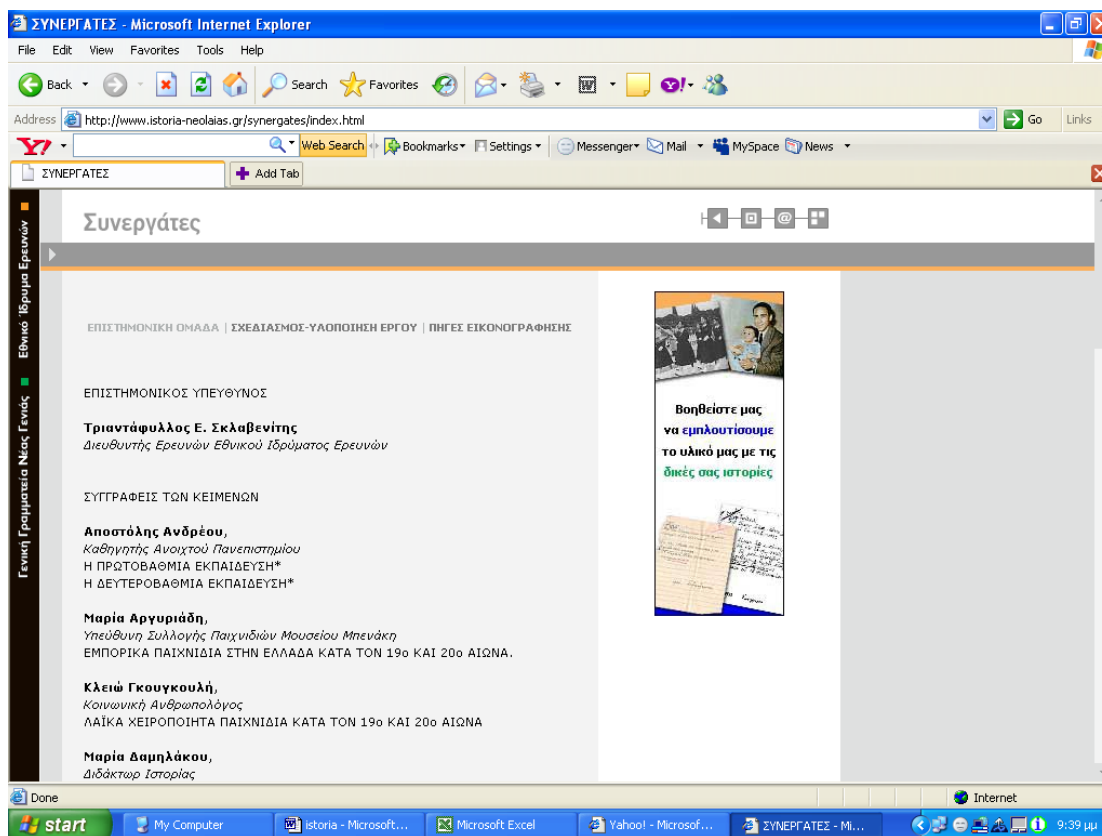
ΣΥΝΕΡΓΑΤΕΣ - Microsoft Internet Explorer

File Edit View Favorites Tools Help

Back Search Favorites

Address http://www.istoria-neolaias.gr/synergates/index.html Go Links

Y! Web Search Bookmarks Settings Messenger Mail MySpace News

ΣΥΝΕΡΓΑΤΕΣ Add Tab

Εθνικό Ίδρυμα Ερευνών

Γενική Γραμματεία Νέας Γενιάς

Συνεργάτες

ΕΠΙΣΤΗΜΟΝΙΚΗ ΟΜΑΔΑ | ΣΧΕΔΙΑΣΜΟΣ-ΥΛΟΠΟΙΗΣΗ ΕΡΓΟΥ | ΠΗΓΕΣ ΕΙΚΟΝΟΓΡΑΦΗΣΗΣ

ΕΠΙΣΤΗΜΟΝΙΚΟΣ ΥΠΕΥΘΥΝΟΣ

Τριαντάφυλλος Ε. Σκλαβενίτης
Διευθυντής Ερευνών Εθνικού Ιδρύματος Ερευνών

ΣΥΓΓΡΑΦΕΙΣ ΤΩΝ ΚΕΙΜΕΝΩΝ

Αποστόλης Ανδρέου,
Καθηγητής Ανοιχτού Πανεπιστημίου
Η ΠΡΩΤΟΒΑΘΜΙΑ ΕΚΠΑΙΔΕΥΣΗ*
Η ΔΕΥΤΕΡΟΒΑΘΜΙΑ ΕΚΠΑΙΔΕΥΣΗ*

Μαρία Αργυριάδη,
Υπεύθυνη Συλλογής Παιχνιδιών Μουσείου Μπενάκη
ΕΜΠΟΡΙΚΑ ΠΑΙΧΝΙΔΙΑ ΣΤΗΝ ΕΛΛΑΔΑ ΚΑΤΑ ΤΟΝ 19ο ΚΑΙ 20ο ΑΙΩΝΑ.

Κλειώ Γκουγκουλή,
Κοινωνική Ανθρωπολόγος
ΛΑΪΚΑ ΧΕΙΡΟΠΟΙΗΤΑ ΠΑΙΧΝΙΔΙΑ ΚΑΤΑ ΤΟΝ 19ο ΚΑΙ 20ο ΑΙΩΝΑ

Μαρία Δαμηλάκου,
Διδάκτωρ Ιστορίας

Βοηθείστε μας να εμπλουτίσουμε το υλικό μας με τις δικές σας ιστορίες

Done Internet

start My Computer istoria - Microsoft... Microsoft Excel Yahoo! - Microsof... ΣΥΝΕΡΓΑΤΕΣ - Mi... 9:39 μμ